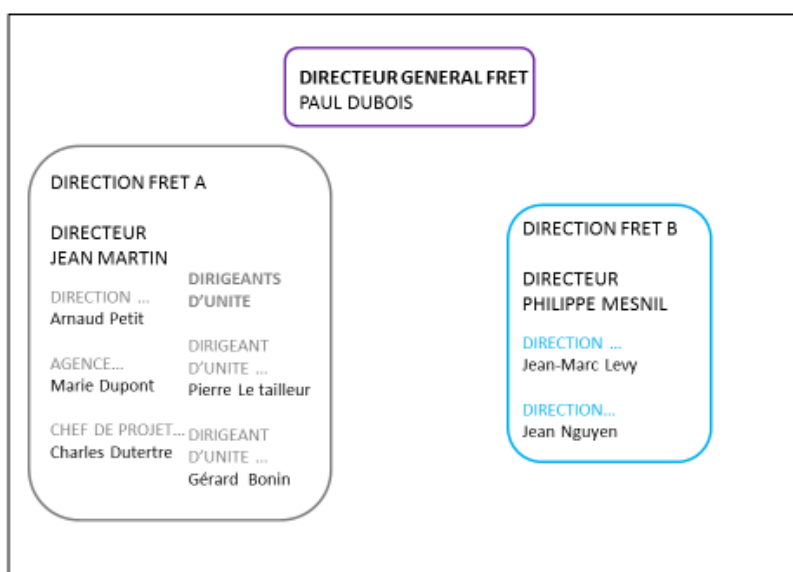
DIRECTEUR GENERAL FRET
PAUL DUBOIS

DIRECTION FRET A

DIRECTEUR
JEAN MARTIN

DIRECTION ...
Arnaud Petit

AGENCE...
Marie Dupont

CHEF DE PROJET...
Charles Dutertre

DIRIGEANTS D'UNITE

DIRIGEANT D'UNITE ...
Pierre Le tailleur

DIRIGEANT D'UNITE ...
Gérard Bonin

DIRECTION FRET B

DIRECTEUR
PHILIPPE MESNIL

DIRECTION ...
Jean-Marc Levy

DIRECTION...
Jean Nguyen